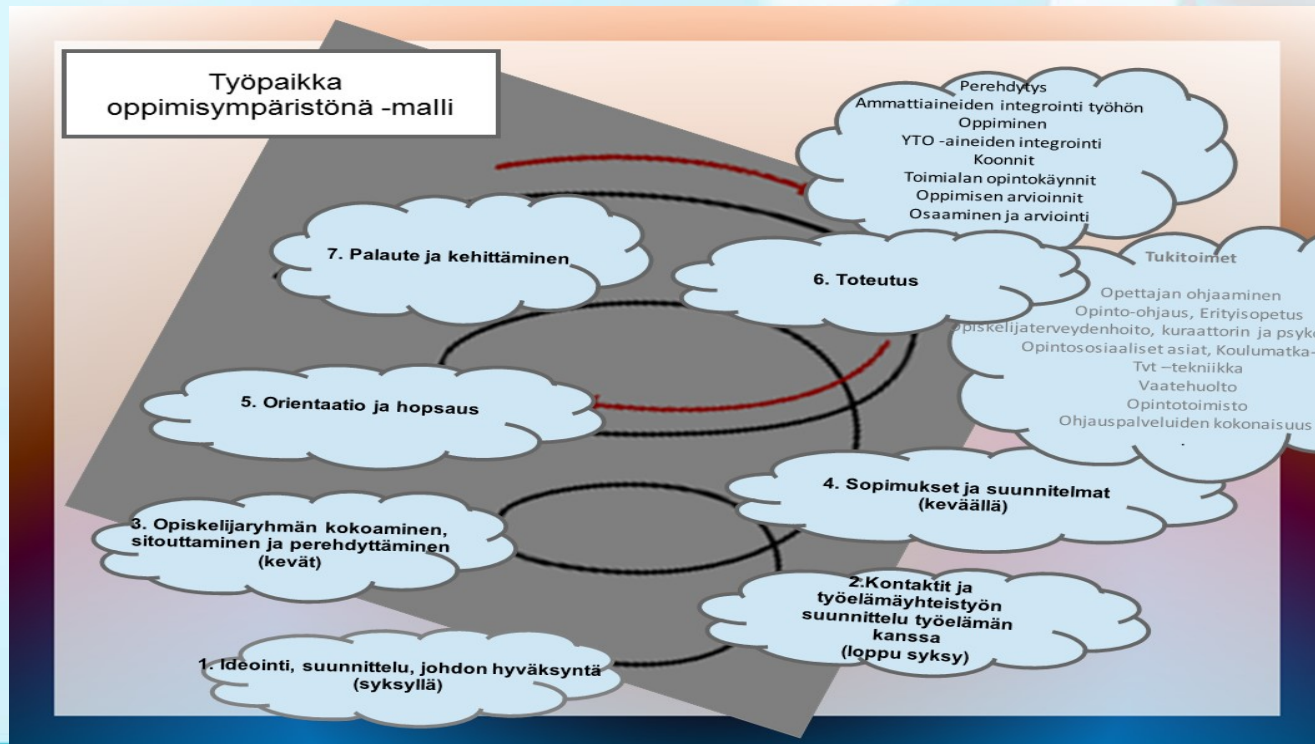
Työpaikka oppimisympäristönä -malli

Perehdytys
Ammattiaineiden integrointi työhön
Oppiminen
YTO -aineiden integrointi
Koonnit
Toimialan opintokäynnit
Oppimisen arvioinnit
Osaaminen ja arviointi

7. Palaute ja kehittäminen

6. Toteutus

Tukitoimet
Opettajan ohjaaminen
Opinto-ohjaus, Erityisopetus
Opiskelijaterveydenhoito, kuraattorin ja psyk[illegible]
Opintososiaaliset asiat, Koulumatka-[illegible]
Tvt –tekniikka
Vaatehuolto
Opintotoimisto
Ohjauspalveluiden kokonaisuus

5. Orientaatio ja hopsaus

4. Sopimukset ja suunnitelmat (keväällä)

3. Opiskelijaryhmän kokoaminen, sitouttaminen ja perehdyttäminen (kevät)

2.Kontaktit ja työelämäyhteistyön suunnittelu työelämän kanssa (loppu syksy)

1. Ideointi, suunnittelu, johdon hyväksyntä (syksyllä)